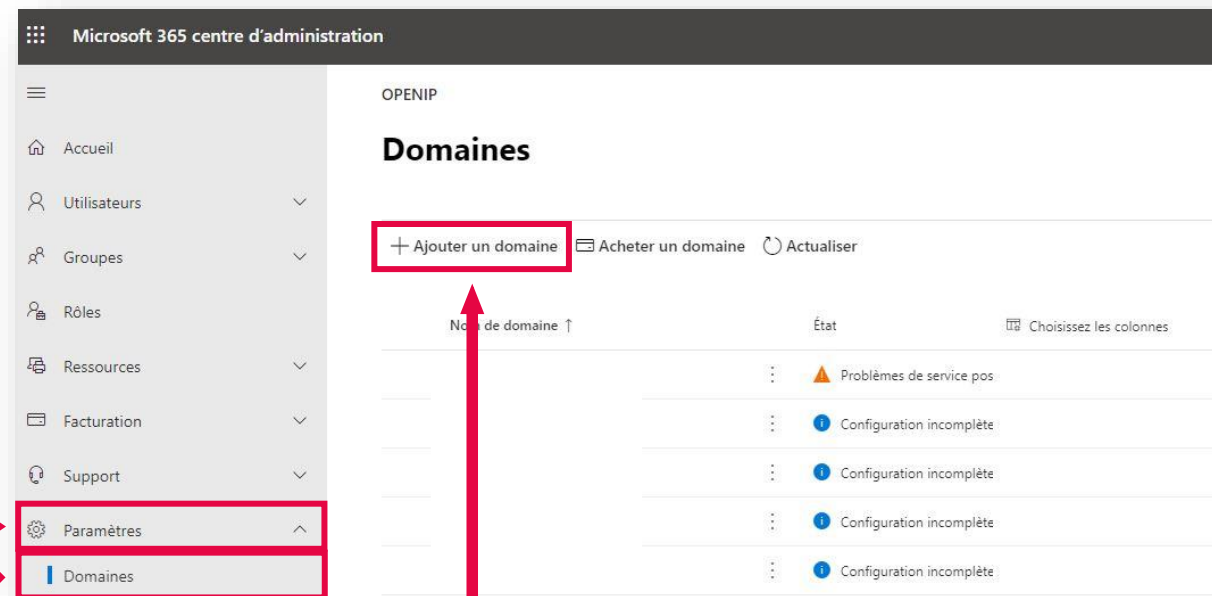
Microsoft 365 centre d'administration

Accueil
Utilisateurs
Groupes
Rôles
Ressources
Facturation
Support
Paramètres
Domaines

OPENIP

Domaines

+ Ajouter un domaine
Acheter un domaine
Actualiser

| No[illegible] de domaine ↑ | État | Choisissez les colonnes |
|---|---|---|
| | Problèmes de service pos | |
| | Configuration incomplète | |
| | Configuration incomplète | |
| | Configuration incomplète | |
| | Configuration incomplète | |